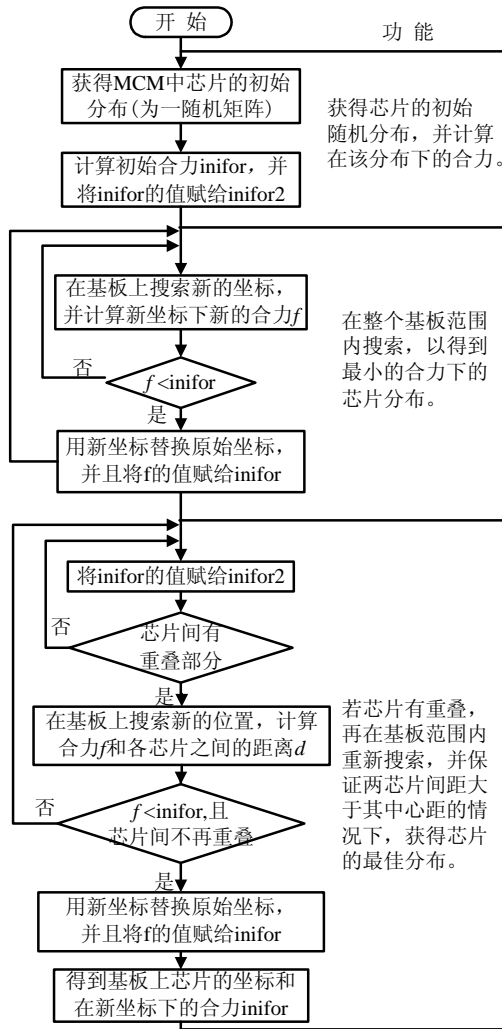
开 始

功 能

获得MCM中芯片的初始分布（为一随机矩阵）

获得芯片的初始随机分布，并计算在该分布下的合力。

计算初始合力inifor，并将inifor的值赋给inifor2

在基板上搜索新的坐标，并计算新坐标下新的合力$f$

在整个基板范围内搜索，以得到最小的合力下的芯片分布。

否

$f$<inifor

是

用新坐标替换原始坐标，并且将f的值赋给inifor

将inifor的值赋给inifor2

否

芯片间有重叠部分

是

在基板上搜索新的位置，计算合力$f$和各芯片之间的距离$d$

若芯片有重叠，再在基板范围内重新搜索，并保证两芯片间距大于其中心距的情况下，获得芯片的最佳分布。

否

$f$<inifor,且芯片间不再重叠

是

用新坐标替换原始坐标，并且将f的值赋给inifor

得到基板上芯片的坐标和在新坐标下的合力inifor